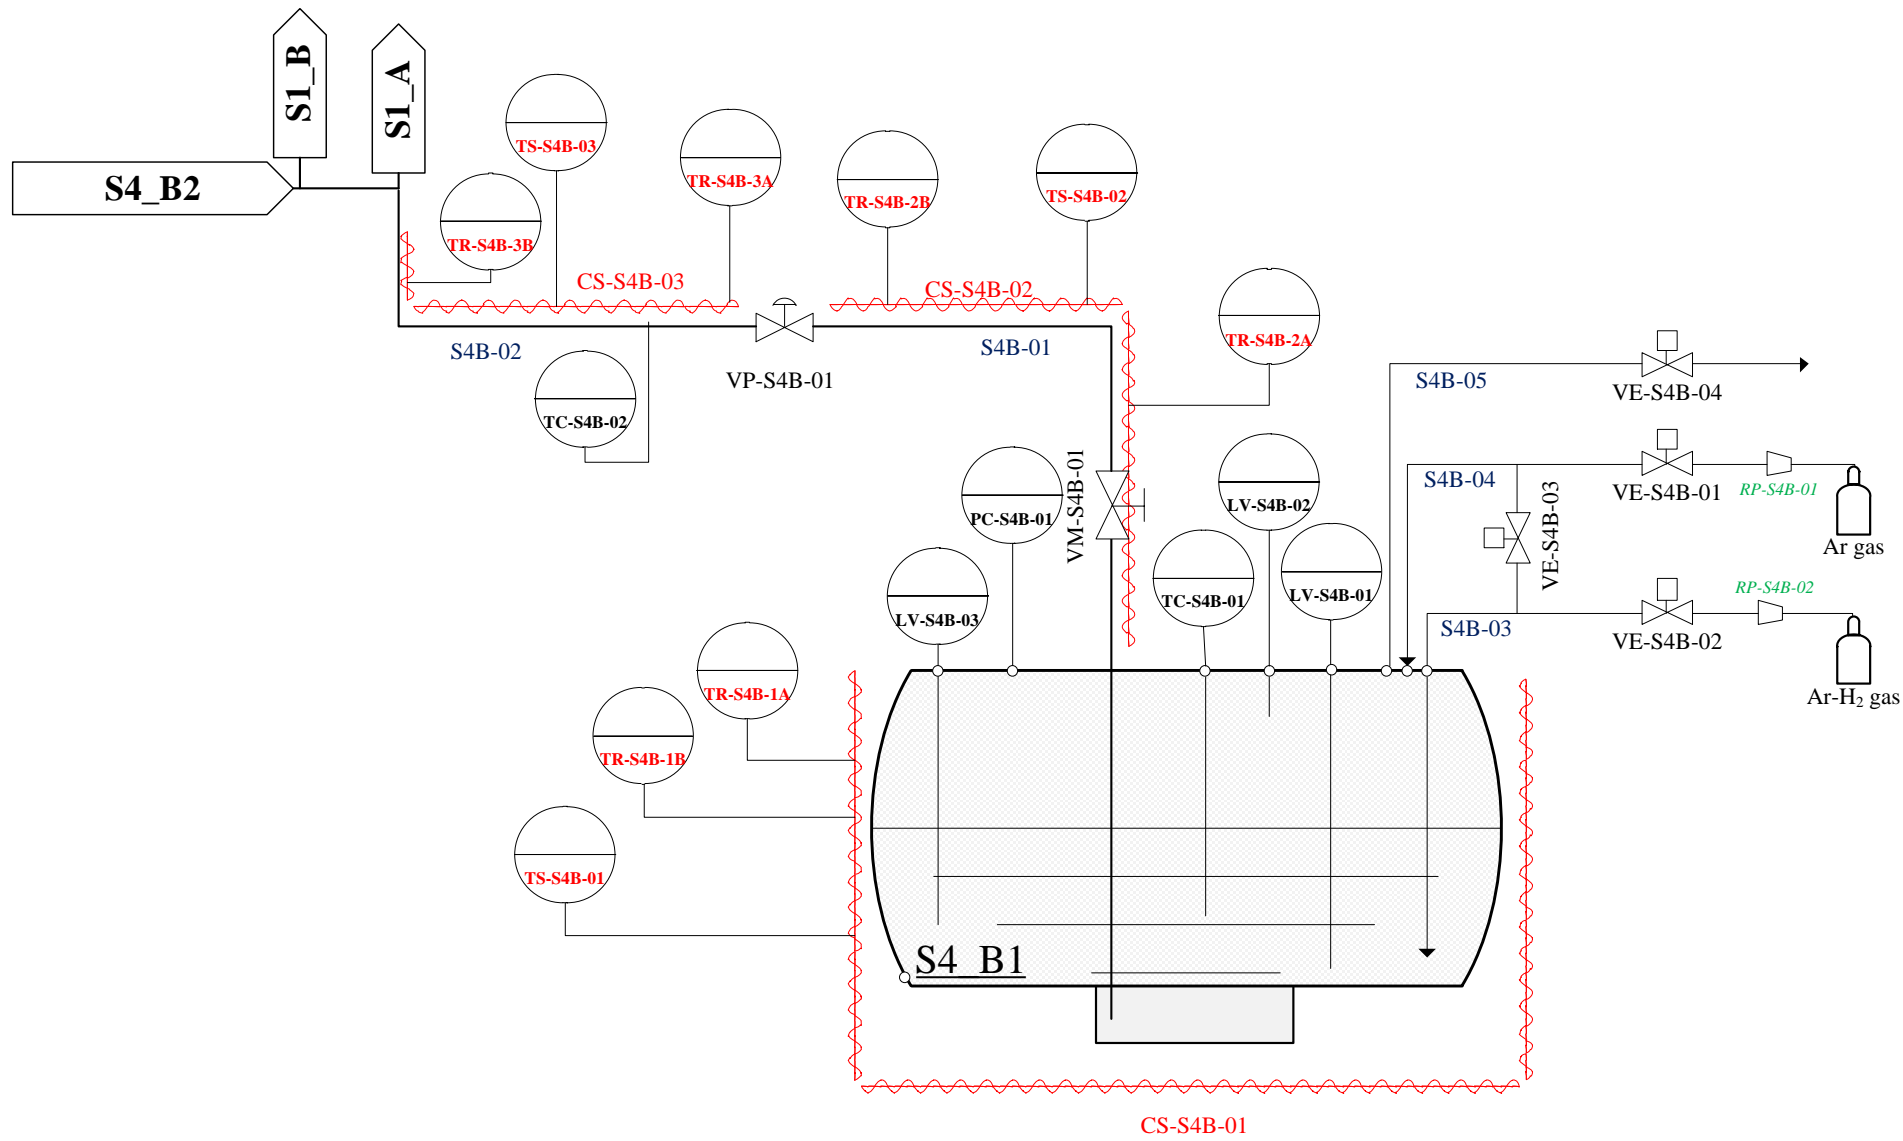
S1_B
S1_A
S4_B2
TS-S4B-03
TR-S4B-3A
TR-S4B-2B
TS-S4B-02
TR-S4B-3B
CS-S4B-03
CS-S4B-02
TR-S4B-2A
S4B-02
VP-S4B-01
S4B-01
S4B-05
VE-S4B-04
TC-S4B-02
VM-S4B-01
PC-S4B-01
LV-S4B-02
S4B-04
VE-S4B-03
VE-S4B-01
RP-S4B-01
Ar gas
LV-S4B-03
TC-S4B-01
LV-S4B-01
RP-S4B-02
S4B-03
VE-S4B-02
Ar-H$_2$ gas
TR-S4B-1A
TR-S4B-1B
TS-S4B-01
S4_B1
CS-S4B-01